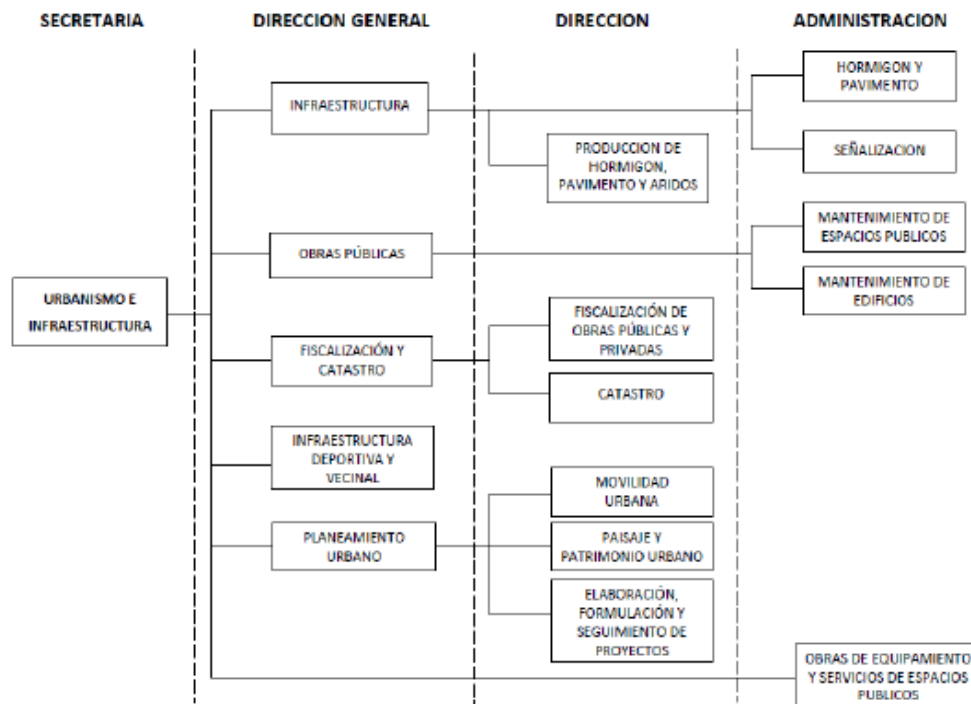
SECRETARIA

DIRECCION GENERAL

DIRECCION

ADMINISTRACION

URBANISMO E INFRAESTRUCTURA

INFRAESTRUCTURA

PRODUCCION DE HORMIGON, PAVIMENTO Y ARIDOS

HORMIGON Y PAVIMENTO

SEÑALIZACION

OBRAS PÚBLICAS

MANTENIMIENTO DE ESPACIOS PUBLICOS

MANTENIMIENTO DE EDIFICIOS

FISCALIZACIÓN Y CATASTRO

FISCALIZACIÓN DE OBRAS PÚBLICAS Y PRIVADAS

CATASTRO

INFRAESTRUCTURA DEPORTIVA Y VECINAL

PLANEAMIENTO URBANO

MOVILIDAD URBANA

PAISAJE Y PATRIMONIO URBANO

ELABORACIÓN, FORMULACIÓN Y SEGUIMIENTO DE PROYECTOS

OBRAS DE EQUIPAMIENTO Y SERVICIOS DE ESPACIOS PUBLICOS